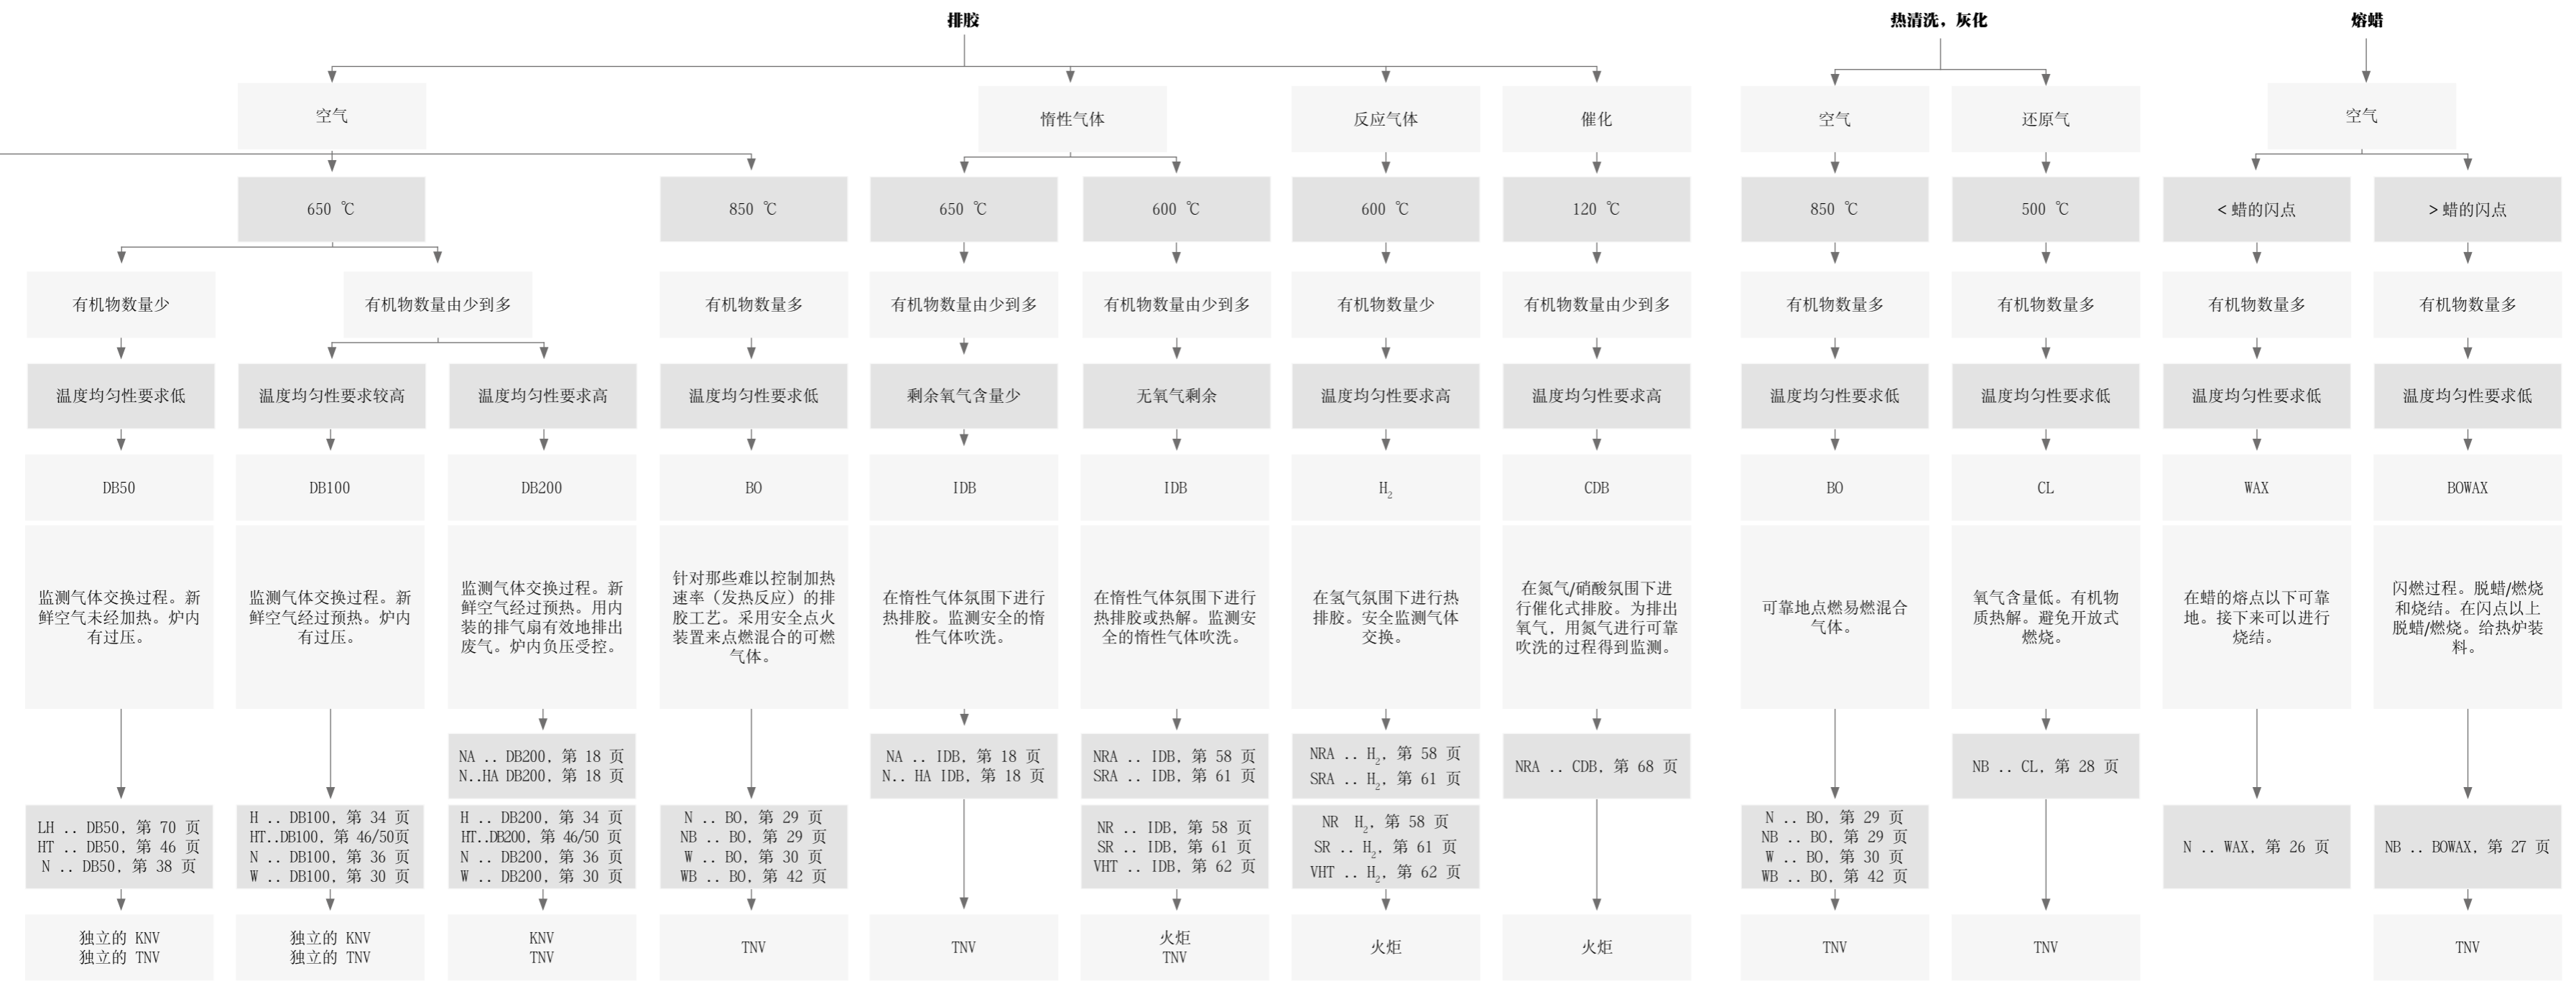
排胶

热清洗，灰化

熔蜡

空气

惰性气体

反应气体

催化

空气

还原气

空气

650 ℃

850 ℃

650 ℃

600 ℃

600 ℃

120 ℃

850 ℃

500 ℃

< 蜡的闪点

> 蜡的闪点

有机物数量少

有机物数量由少到多

有机物数量多

有机物数量由少到多

有机物数量由少到多

有机物数量少

有机物数量由少到多

有机物数量多

有机物数量多

有机物数量多

有机物数量多

温度均匀性要求低

温度均匀性要求较高

温度均匀性要求高

温度均匀性要求低

剩余氧气含量少

无氧气剩余

温度均匀性要求高

温度均匀性要求高

温度均匀性要求低

温度均匀性要求低

温度均匀性要求低

温度均匀性要求低

DB50

DB100

DB200

BO

IDB

IDB

$H_2$

CDB

BO

CL

WAX

BOWAX

监测气体交换过程。新鲜空气未经加热。炉内有过压。

监测气体交换过程。新鲜空气经过预热。炉内有过压。

监测气体交换过程。新鲜空气经过预热。用内装的排气扇有效地排出废气。炉内负压受控。

针对那些难以控制加热速率（发热反应）的排胶工艺。采用安全点火装置来点燃混合的可燃气体。

在惰性气体氛围下进行热排胶。监测安全的惰性气体吹洗。

在惰性气体氛围下进行热排胶或热解。监测安全的惰性气体吹洗。

在氢气氛围下进行热排胶。安全监测气体交换。

在氮气/硝酸氛围下进行催化式排胶。为排出氧气，用氮气进行可靠吹洗的过程得到监测。

可靠地点燃易燃混合气体。

氧气含量低。有机物质热解。避免开放式燃烧。

在蜡的熔点以下可靠地。接下来可以进行烧结。

闪燃过程。脱蜡/燃烧和烧结。在闪点以上脱蜡/燃烧。给热炉装料。

NA .. DB200，第 18 页
N..HA DB200，第 18 页

NA .. IDB，第 18 页
N.. HA IDB，第 18 页

NRA .. IDB，第 58 页
SRA .. IDB，第 61 页

NRA .. $H_2$，第 58 页
SRA .. $H_2$，第 61 页

NRA .. CDB，第 68 页

NB .. CL，第 28 页

LH .. DB50，第 70 页
HT .. DB50，第 46 页
N .. DB50，第 38 页

H .. DB100，第 34 页
HT..DB100，第 46/50页
N .. DB100，第 36 页
W .. DB100，第 30 页

H .. DB200，第 34 页
HT..DB200，第 46/50 页
N .. DB200，第 36 页
W .. DB200，第 30 页

N .. BO，第 29 页
NB .. BO，第 29 页
W .. BO，第 30 页
WB .. BO，第 42 页

NR .. IDB，第 58 页
SR .. IDB，第 61 页
VHT .. IDB，第 62 页

NR $H_2$，第 58 页
SR .. $H_2$，第 61 页
VHT .. $H_2$，第 62 页

N .. BO，第 29 页
NB .. BO，第 29 页
W .. BO，第 30 页
WB .. BO，第 42 页

N .. WAX，第 26 页

NB .. BOWAX，第 27 页

独立的 KNV
独立的 TNV

独立的 KNV
独立的 TNV

KNV
TNV

TNV

TNV

火炬
TNV

火炬

火炬

TNV

TNV

TNV